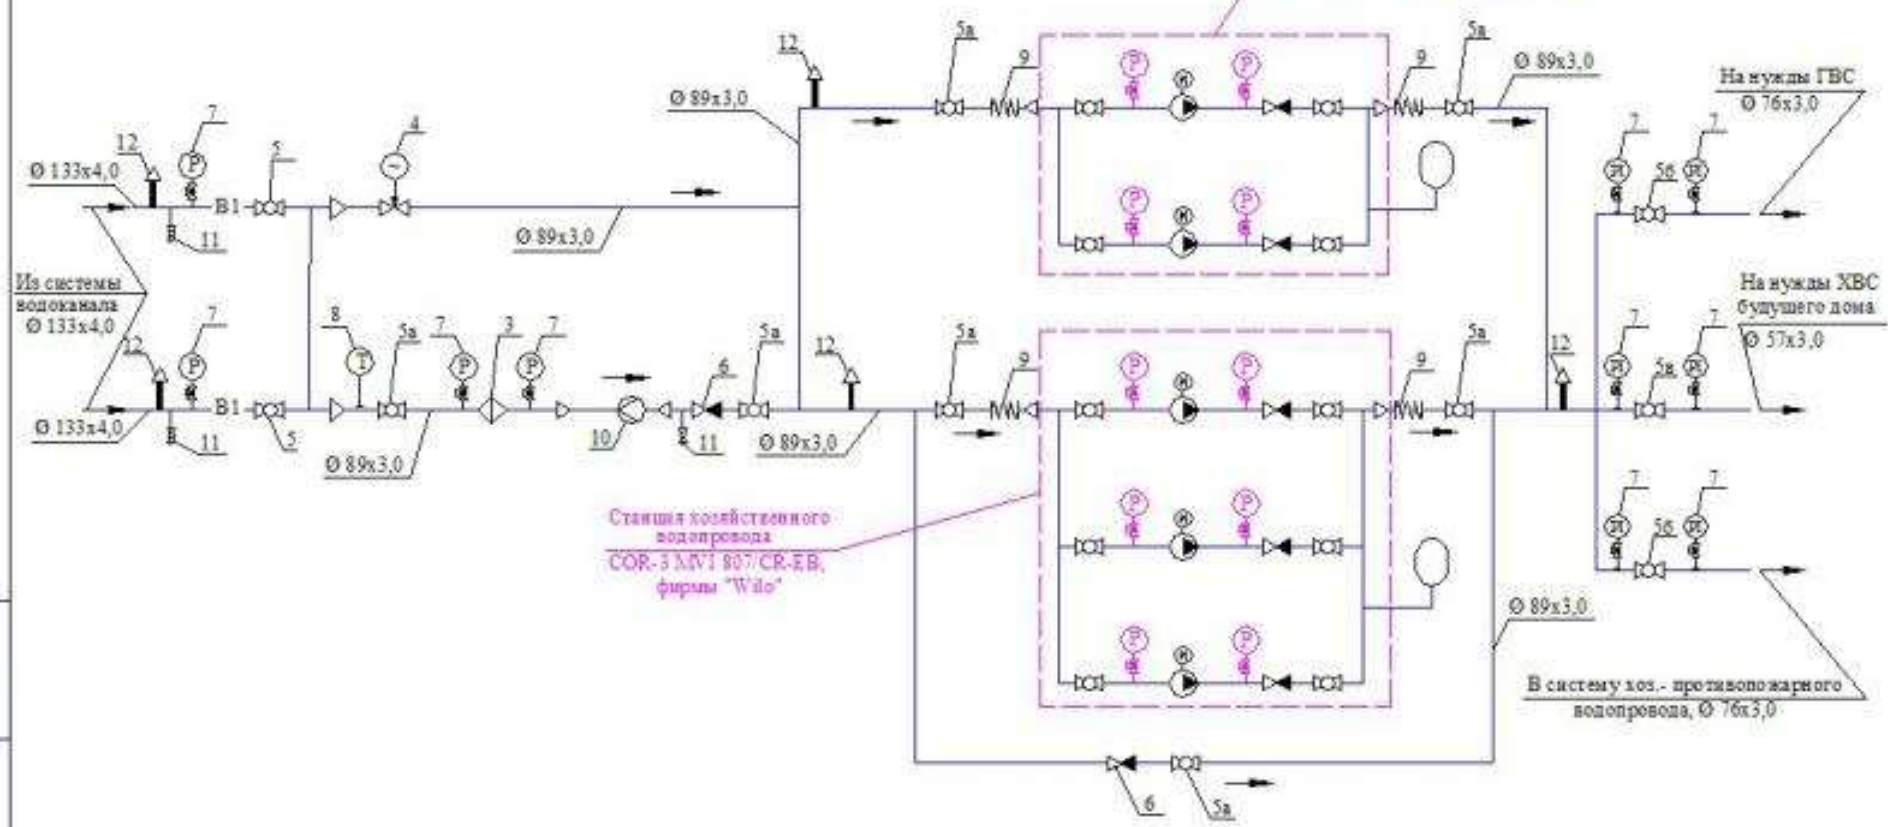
12
7
Ø 133x4,0
P
5
4
B1
11
Ø 89x3,0
Ø 89x3,0
12
5а
9
P
P
9
5а
Ø 89x3,0
P
P
На нужды ГВС
Ø 76x3,0
7
7
5б
Из системы водоканала
Ø 133x4,0
12
7
P
8
T
5а
7
P
3
7
P
6
5а
12
5а
9
P
P
9
5а
12
На нужды ХВС будущего дома
Ø 57x3,0
7
7
5в
B1
Ø 133x4,0
11
5
Ø 89x3,0
10
11
Ø 89x3,0
P
P
P
P
7
7
5б
Станция хозяйственного водопровода
COR-3 MVI 807/CR-EB, фирмы "Wilo"
Ø 89x3,0
P
P
В систему хоз.- противопожарного водопровода, Ø 76x3,0
6
5а